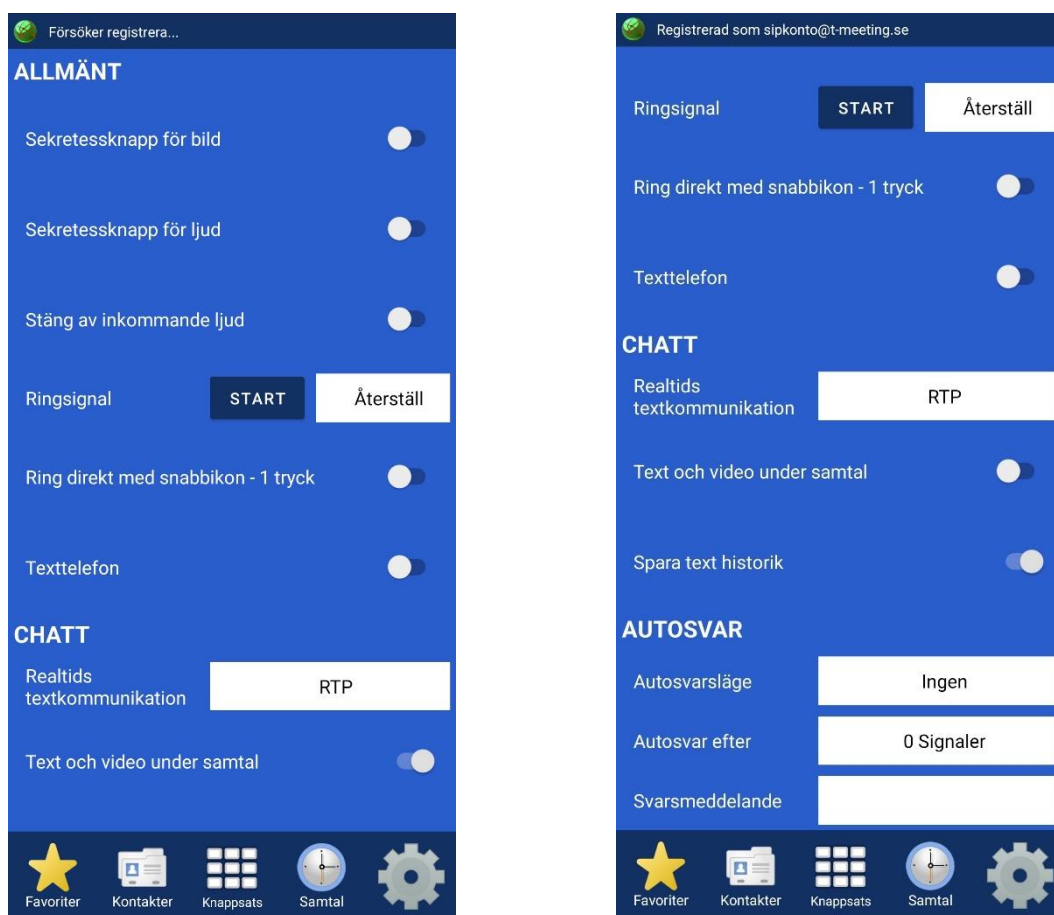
Försöker registrera...

ALLMÄNT

Sekretessknapp för bild

Sekretessknapp för ljud

Stäng av inkommande ljud

Ringsignal START Återställ

Ring direkt med snabbikon - 1 tryck

Texttelefon

CHATT

Realtids textkommunikation RTP

Text och video under samtal

Favoriter Kontakter Knappsats Samtal

Registrerad som sipkonto@t-meeting.se

Ringsignal START Återställ

Ring direkt med snabbikon - 1 tryck

Texttelefon

CHATT

Realtids textkommunikation RTP

Text och video under samtal

Spara text historik

AUTOSVAR

Autosvarsläge Ingen

Autosvar efter 0 Signaler

Svarsmeddelande

Favoriter Kontakter Knappsats Samtal